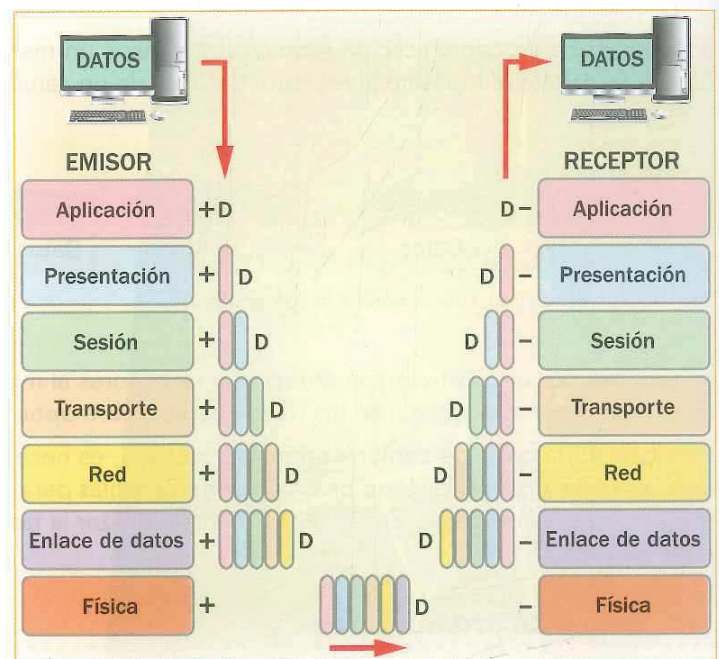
DATOS

DATOS

EMISOR

RECEPTOR

Aplicación + D

D − Aplicación

Presentación + D

D − Presentación

Sesión + D

D − Sesión

Transporte + D

D − Transporte

Red + D

D − Red

Enlace de datos + D

D − Enlace de datos

Física +

D

− Física